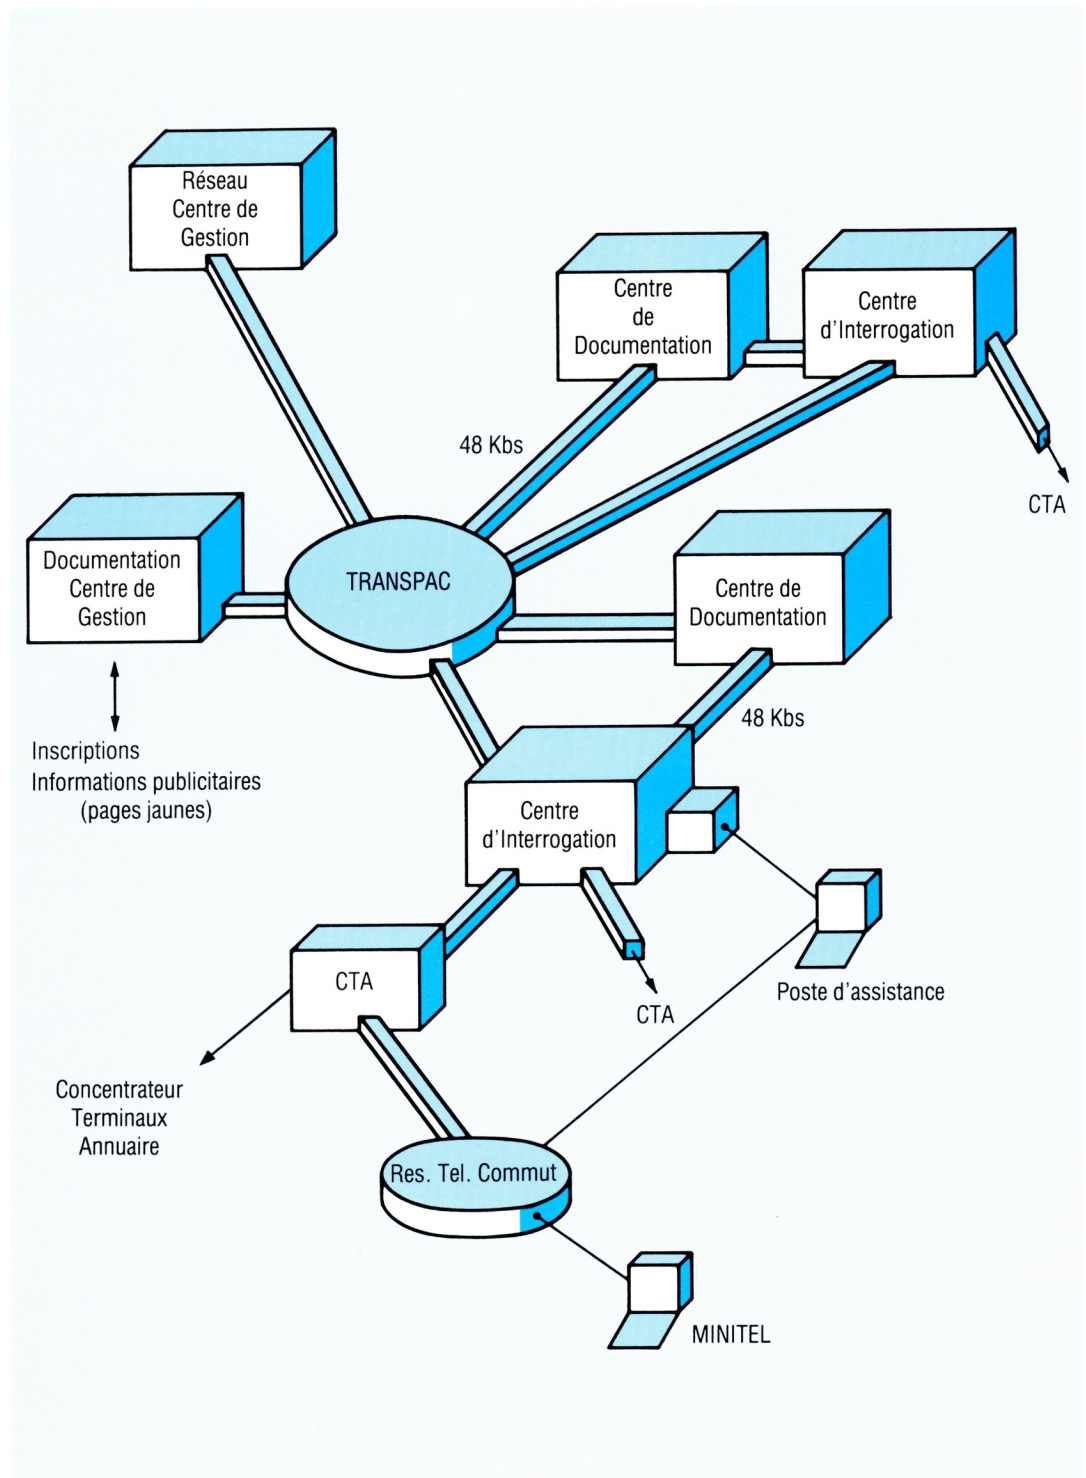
Réseau Centre de Gestion

Centre de Documentation

Centre d'Interrogation

48 Kbs

CTA

Documentation Centre de Gestion

TRANSPAC

Centre de Documentation

48 Kbs

Inscriptions
Informations publicitaires
(pages jaunes)

Centre d'Interrogation

CTA

CTA

Poste d'assistance

Concentrateur
Terminaux
Annuaire

Res. Tel. Commut

MINITEL